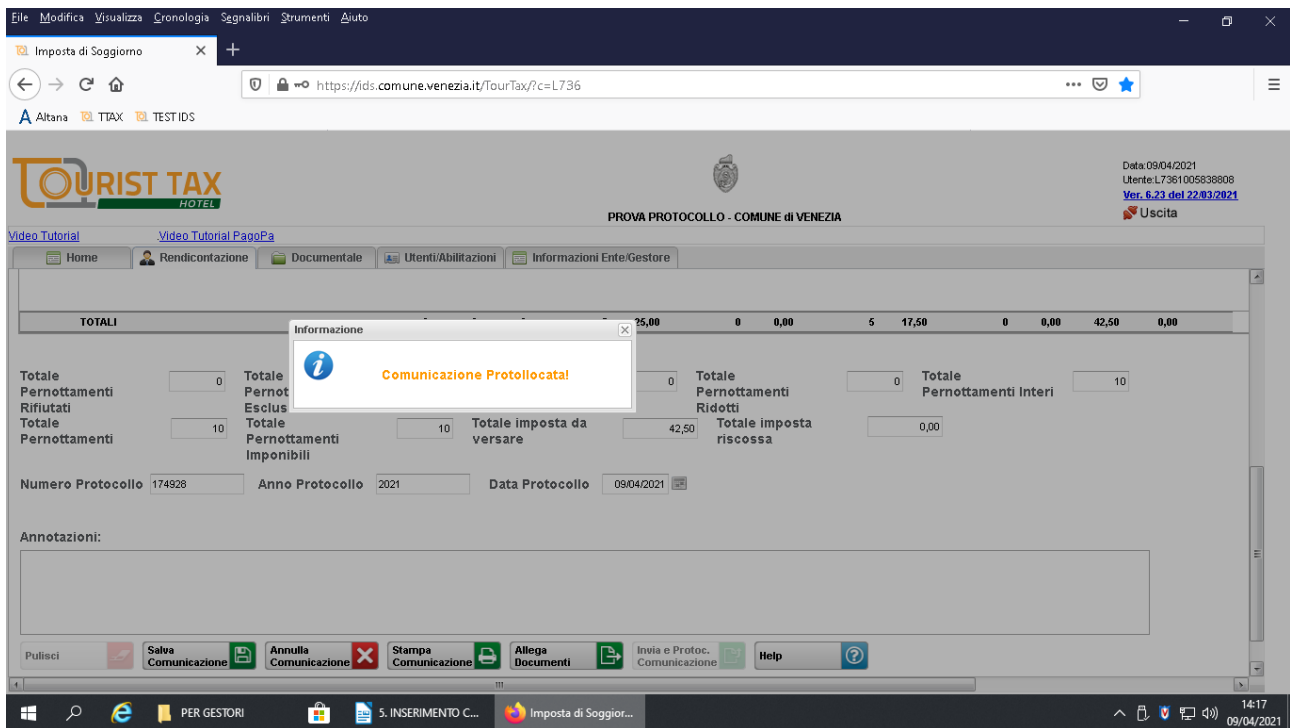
File Modifica Visualizza Cronologia Segnalibri Strumenti Aiuto

Imposta di Soggiorno ×

https://ids.comune.venezia.it/TourTax/?c=L736

Altana TTAX TEST IDS

TOURIST TAX HOTEL

PROVA PROTOCOLLO - COMUNE di VENEZIA

Data:09/04/2021
Utente:L7361005838808
Ver. 6.23 del 22/03/2021
Uscita

Video Tutorial Video Tutorial PagoPa

Home Rendicontazione Documentale Utenti/Abilitazioni Informazioni Ente/Gestore

| TOTALI | | 25,00 | 0 | 0,00 | 5 | 17,50 | 0 | 0,00 | 42,50 | 0,00 |
|---|---|---|---|---|---|---|---|---|---|---|

Informazione

Comunicazione Protollocata!

Totale Pernottamenti Rifiutati 0
Totale Pernot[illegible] Esclus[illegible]
0
Totale Pernottamenti Ridotti 0
Totale Pernottamenti Interi 10
Totale Pernottamenti 10
Totale Pernottamenti Imponibili 10
Totale imposta da versare 42,50
Totale imposta riscossa 0,00

Numero Protocollo 174928 Anno Protocollo 2021 Data Protocollo 09/04/2021

Annotazioni:

Pulisci Salva Comunicazione Annulla Comunicazione Stampa Comunicazione Allega Documenti Invia e Protoc. Comunicazione Help

PER GESTORI 5. INSERIMENTO C... Imposta di Soggior...

14:17
09/04/2021